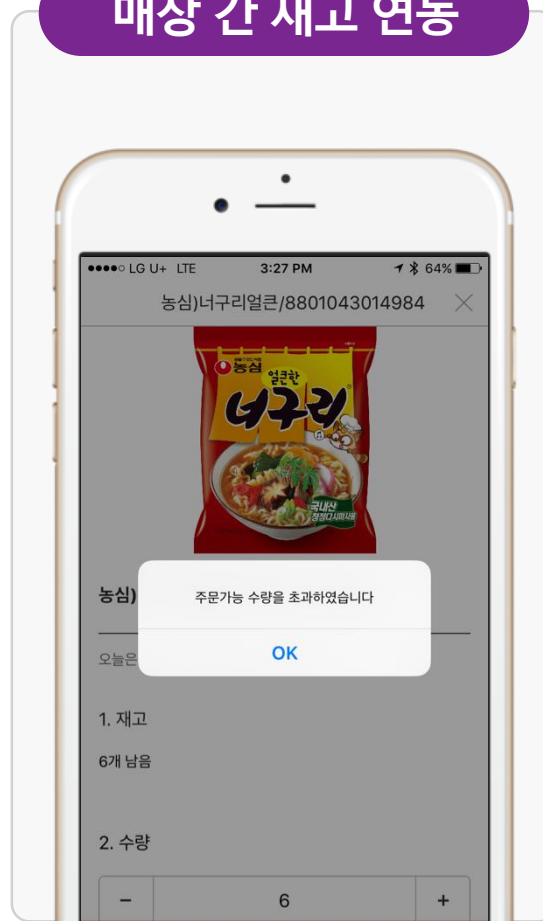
매장 간 재고 연동

●●●●○ LG U+ LTE 3:27 PM 64%

농심)너구리얼큰/8801043014984

농심 얼큰한 너구리

국내산 청정다시마사용

농심)

오늘은

주문가능 수량을 초과하였습니다

OK

1. 재고

6개 남음

2. 수량

−

6

+